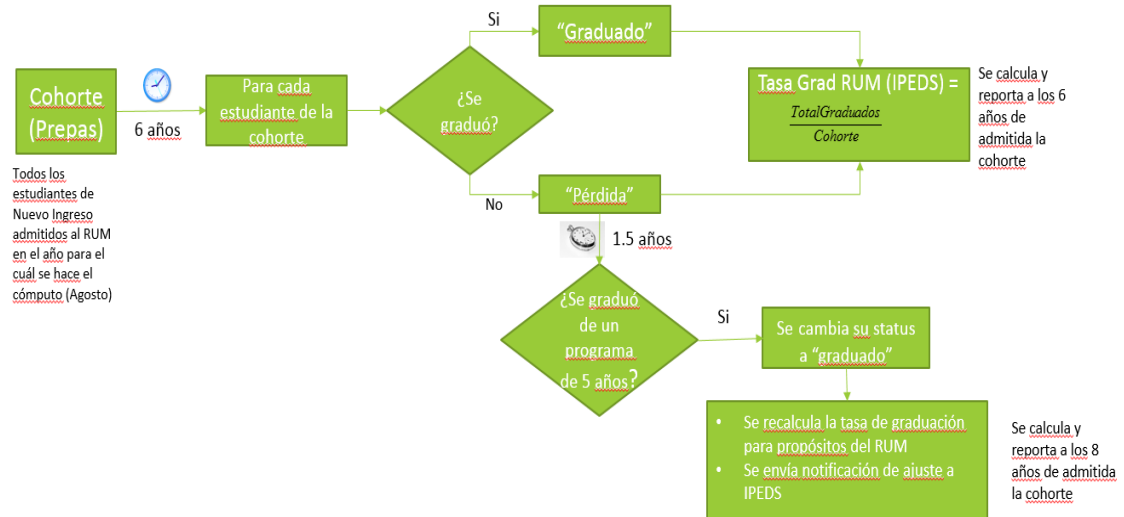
Cohorte (Prepas)

6 años

Todos los estudiantes de Nuevo Ingreso admitidos al RUM en el año para el cuál se hace el cómputo (Agosto)

Para cada estudiante de la cohorte

¿Se graduó?

Si

“Graduado”

No

“Pérdida”

Tasa Grad RUM (IPEDS) = $\frac{TotalGraduados}{Cohorte}$

Se calcula y reporta a los 6 años de admitida la cohorte

1.5 años

¿Se graduó de un programa de 5 años?

Si

Se cambia su status a “graduado”

• Se recalcula la tasa de graduación para propósitos del RUM
• Se envía notificación de ajuste a IPEDS

Se calcula y reporta a los 8 años de admitida la cohorte